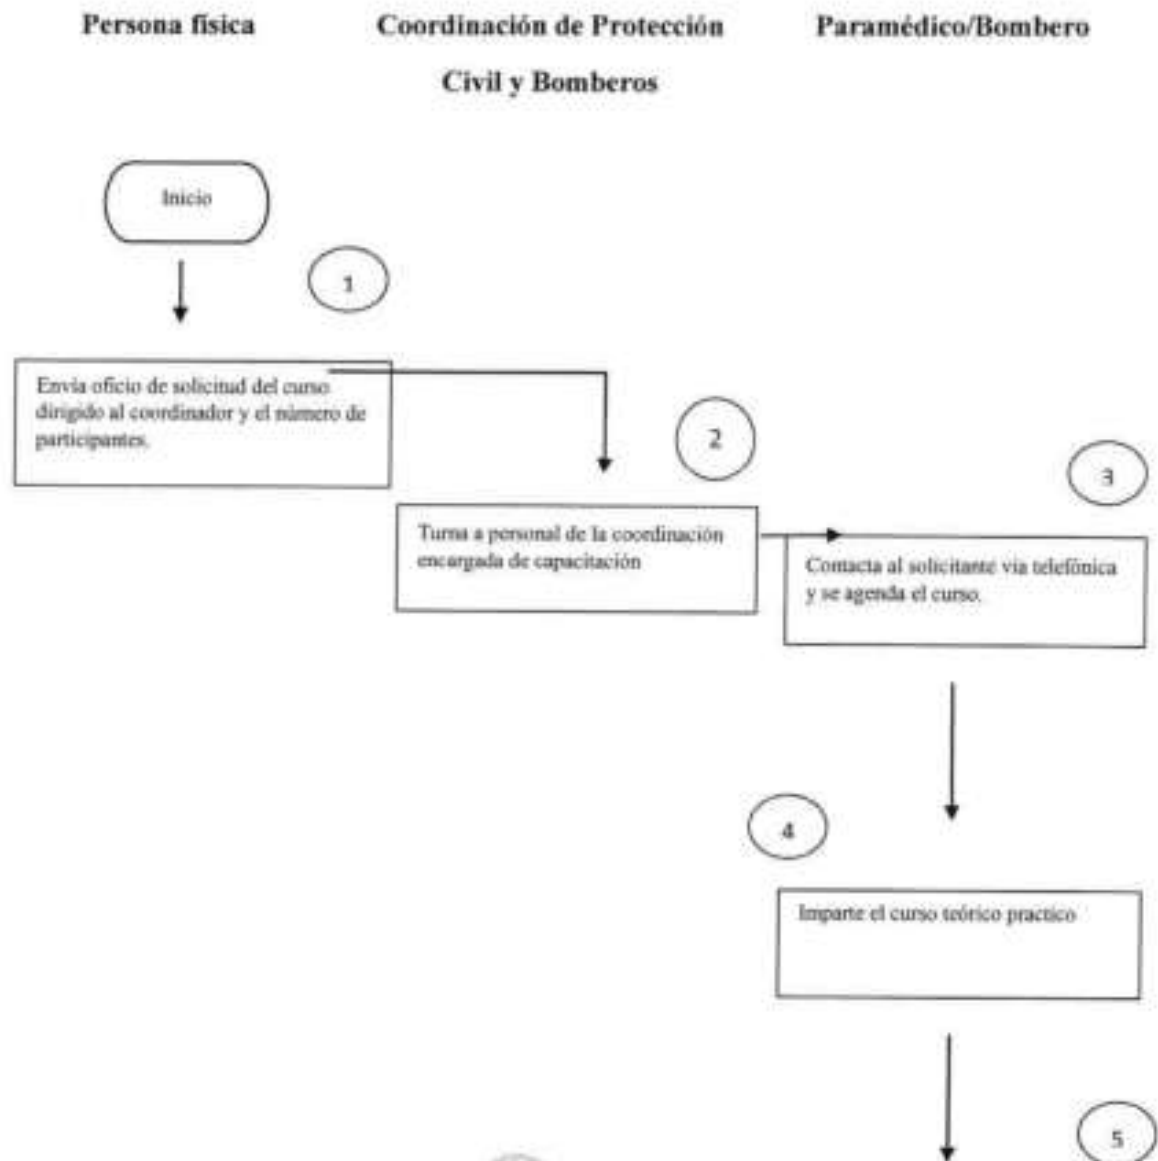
Persona fisica

Coordinación de Protección Civil y Bomberos

Paramédico/Bombero

Inicio

1

Envia oficio de solicitud del curso dirigido al coordinador y el número de participantes.

2

Turna a personal de la coordinación encargada de capacitación

3

Contacta al solicitante via telefónica y se agenda el curso.

4

Imparte el curso teórico practico

5